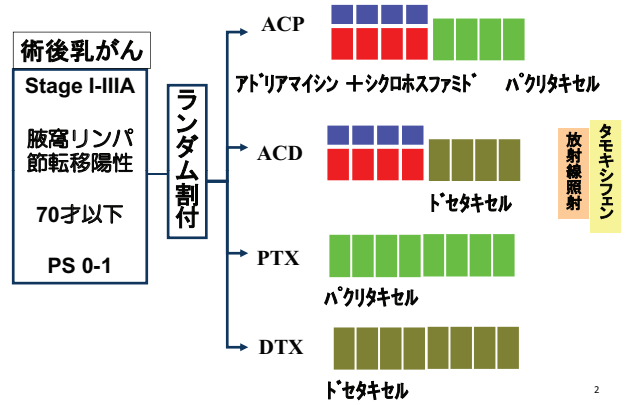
術後乳がん

Stage I-IIIA

腋窩リンパ節転移陽性

70才以下

PS 0-1

ランダム割付

ACP

アドリアマイシン ＋シクロホスファミド パクリタキセル

ACD

ドセタキセル

PTX

パクリタキセル

DTX

ドセタキセル

放射線照射

タモキシフェン

2